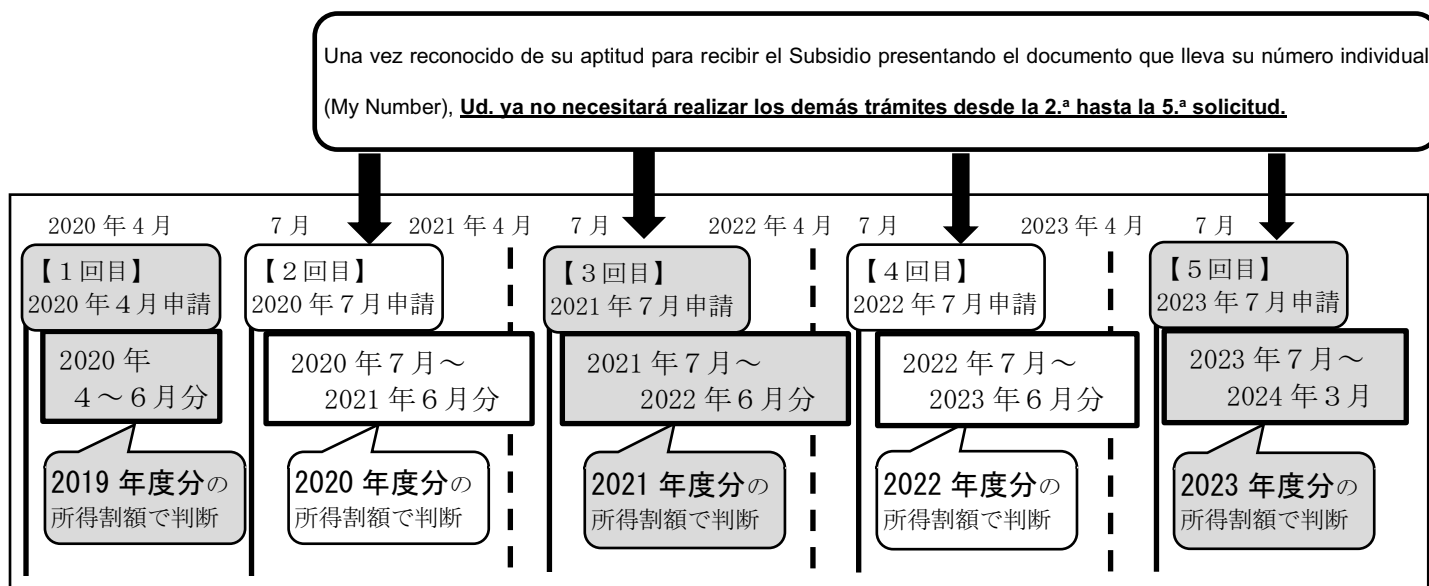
Una vez reconocido de su aptitud para recibir el Subsidio presentando el documento que lleva su número individual (My Number), **Ud. ya no necesitará realizar los demás trámites desde la 2.ª hasta la 5.ª solicitud.**

2020 年 4 月　　7 月　　2021 年 4 月　　7 月　　2022 年 4 月　　7 月　　2023 年 4 月　　7 月

【1回目】
2020 年 4 月申請

2020 年
4～6月分

2019 年度分の
所得割額で判断

【2回目】
2020 年 7 月申請

2020 年 7 月～
2021 年 6 月分

2020 年度分の
所得割額で判断

【3回目】
2021 年 7 月申請

2021 年 7 月～
2022 年 6 月分

2021 年度分の
所得割額で判断

【4回目】
2022 年 7 月申請

2022 年 7 月～
2023 年 6 月分

2022 年度分の
所得割額で判断

【5回目】
2023 年 7 月申請

2023 年 7 月～
2024 年 3 月

2023 年度分の
所得割額で判断